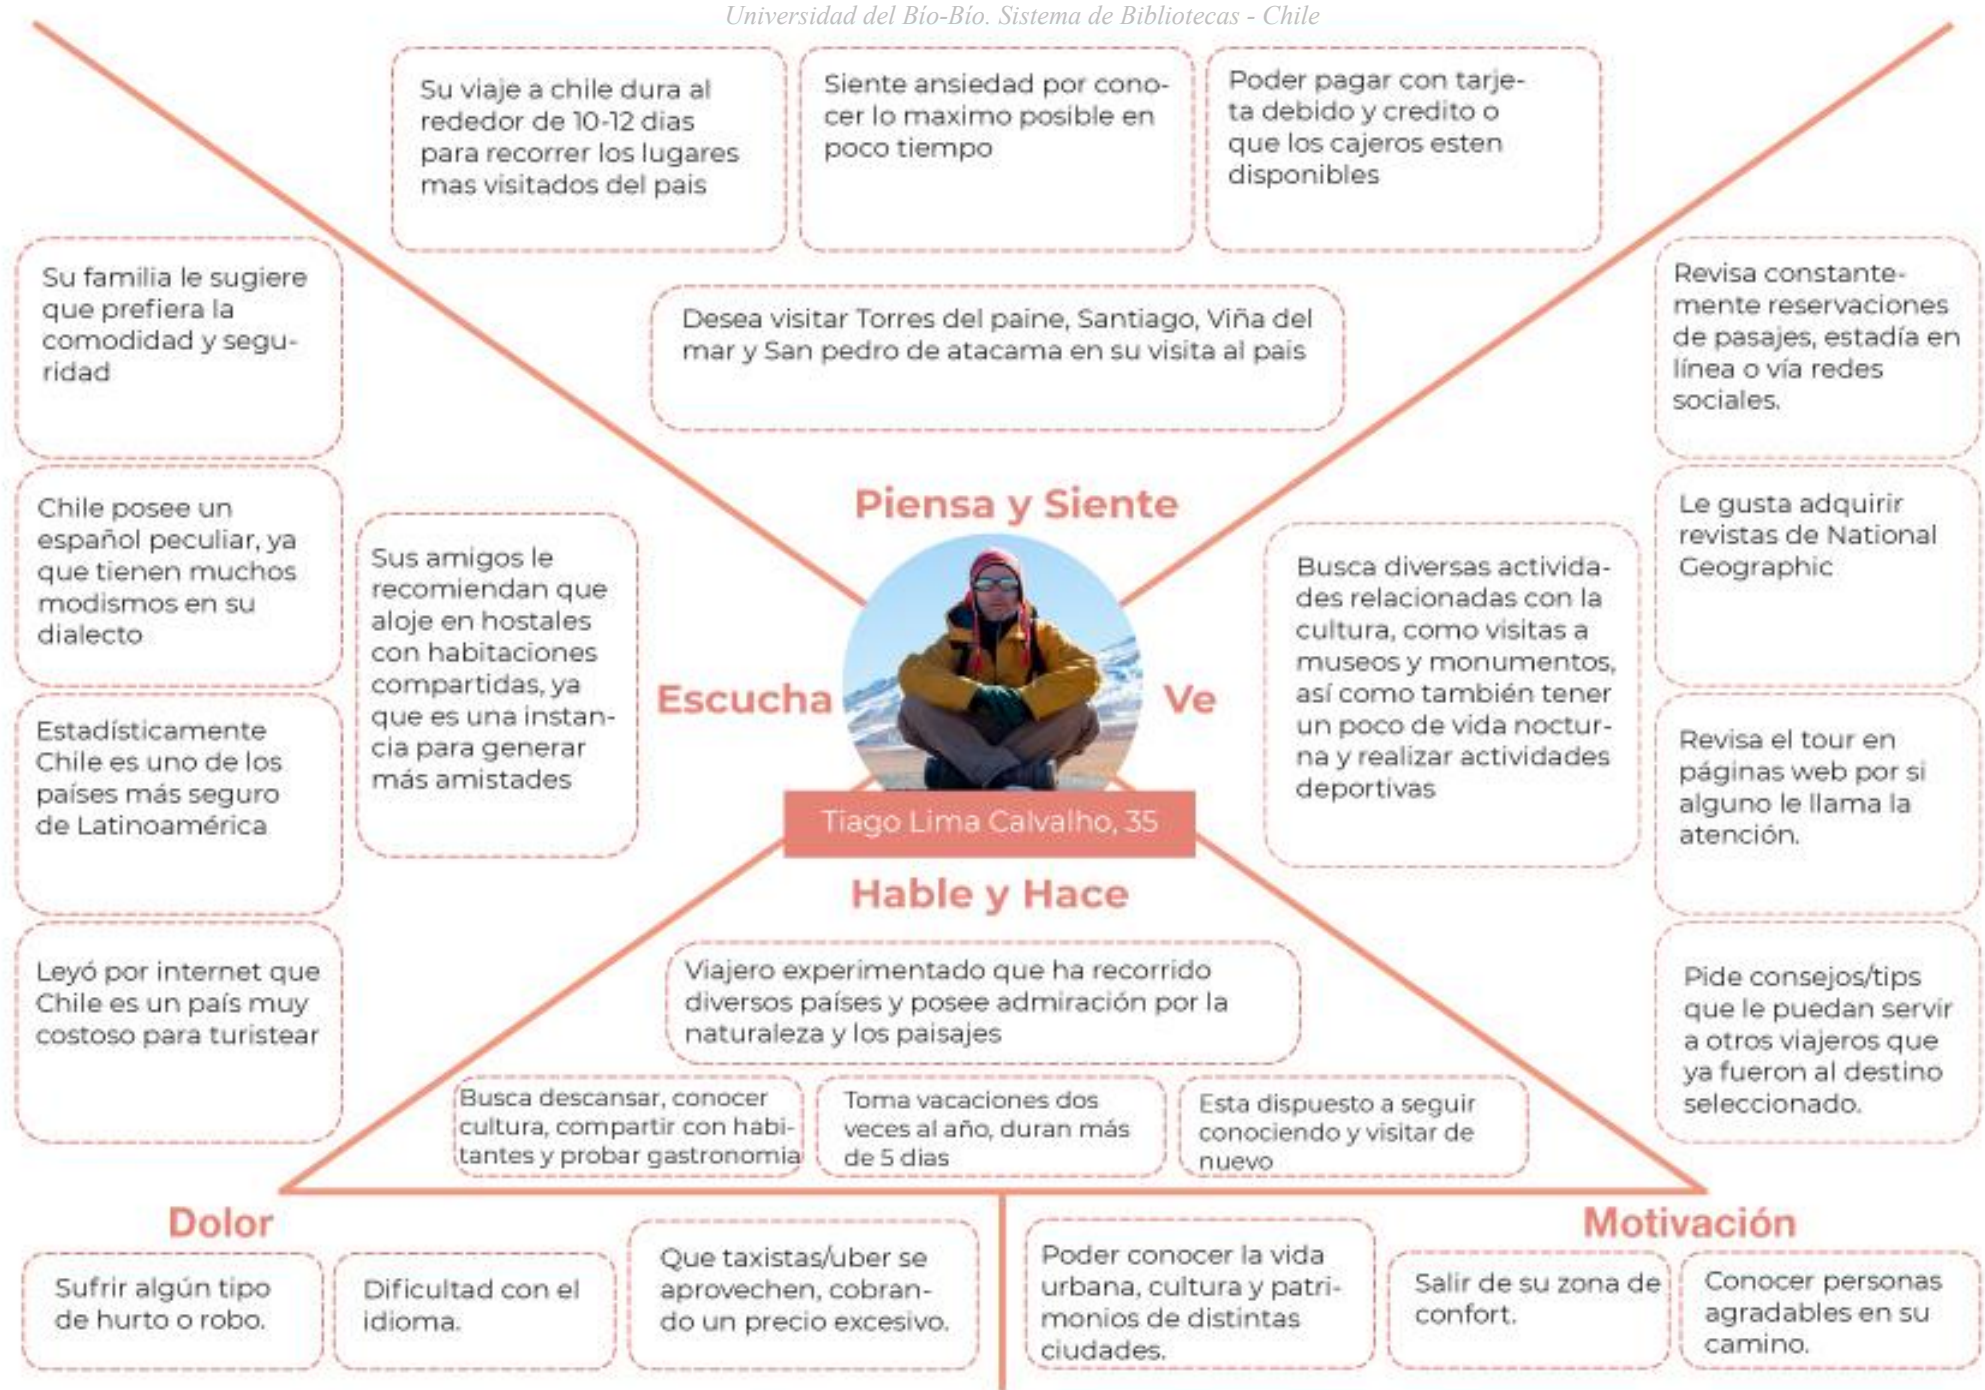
Universidad del Bío-Bío. Sistema de Bibliotecas - Chile

Su viaje a chile dura al rededor de 10-12 dias para recorrer los lugares mas visitados del pais

Siente ansiedad por conocer lo maximo posible en poco tiempo

Poder pagar con tarjeta debido y credito o que los cajeros esten disponibles

Desea visitar Torres del paine, Santiago, Viña del mar y San pedro de atacama en su visita al pais

Piensa y Siente

Su familia le sugiere que prefiera la comodidad y seguridad

Chile posee un español peculiar, ya que tienen muchos modismos en su dialecto

Estadísticamente Chile es uno de los países más seguro de Latinoamérica

Leyó por internet que Chile es un país muy costoso para turistear

Sus amigos le recomiendan que aloje en hostales con habitaciones compartidas, ya que es una instancia para generar más amistades

Escucha

Ve

Tiago Lima Calvalho, 35

Busca diversas actividades relacionadas con la cultura, como visitas a museos y monumentos, así como también tener un poco de vida nocturna y realizar actividades deportivas

Revisa constantemente reservaciones de pasajes, estadía en línea o vía redes sociales.

Le gusta adquirir revistas de National Geographic

Revisa el tour en páginas web por si alguno le llama la atención.

Pide consejos/tips que le puedan servir a otros viajeros que ya fueron al destino seleccionado.

Hable y Hace

Viajero experimentado que ha recorrido diversos países y posee admiración por la naturaleza y los paisajes

Busca descansar, conocer cultura, compartir con habitantes y probar gastronomia

Toma vacaciones dos veces al año, duran más de 5 dias

Esta dispuesto a seguir conociendo y visitar de nuevo

Dolor

Sufrir algún tipo de hurto o robo.

Dificultad con el idioma.

Que taxistas/uber se aprovechen, cobrando un precio excesivo.

Motivación

Poder conocer la vida urbana, cultura y patrimonios de distintas ciudades.

Salir de su zona de confort.

Conocer personas agradables en su camino.